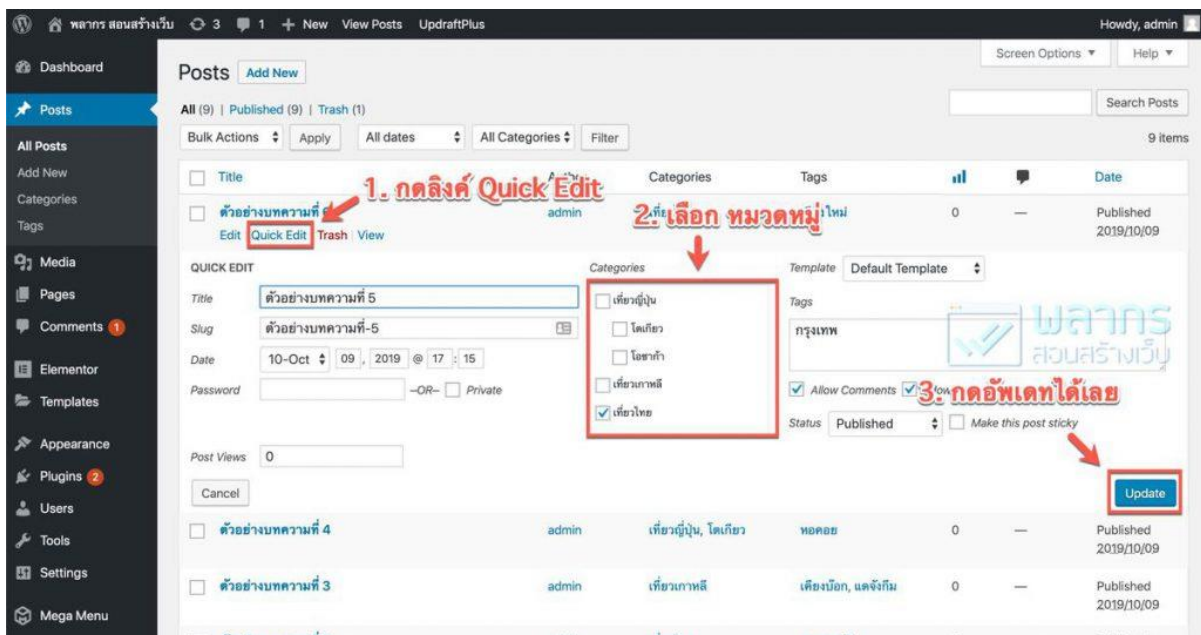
พลากร สอนสร้างเว็บ 3 1 + New View Posts UpdraftPlus Howdy, admin

Screen Options ▾ Help ▾

Dashboard
Posts
All Posts
Add New
Categories
Tags
Media
Pages
Comments 1
Elementor
Templates
Appearance
Plugins 2
Users
Tools
Settings
Mega Menu

Posts Add New

All (9) | Published (9) | Trash (1)

Search Posts

Bulk Actions Apply All dates All Categories Filter 9 items

| Title | Author | Categories | Tags | | | Date |
|---|---|---|---|---|---|---|
| ตัวอย่างบทความที่ 5 Edit Quick Edit Trash View | admin | เที่ยวไทย | ใหม่ | 0 | — | Published 2019/10/09 |

1. กดลิงค์ Quick Edit

2. เลือก หมวดหมู่

QUICK EDIT

Title ตัวอย่างบทความที่ 5
Slug ตัวอย่างบทความที่-5
Date 10-Oct 09 , 2019 @ 17 : 15
Password –OR– Private

Categories
เที่ยวญี่ปุ่น
โตเกียว
โอซาก้า
เที่ยวเกาหลี
เที่ยวไทย

Template Default Template
Tags
กรุงเทพ

Allow Comments Allow Pings
Status Published Make this post sticky

3. กดอัพเดทได้เลย

พลากร สอนสร้างเว็บ

Post Views 0

Cancel Update

| ตัวอย่างบทความที่ 4 | admin | เที่ยวญี่ปุ่น, โตเกียว | หอคอย | 0 | — | Published 2019/10/09 |
|---|---|---|---|---|---|---|
| ตัวอย่างบทความที่ 3 | admin | เที่ยวเกาหลี | เคียงบ๊อก, แดจังกึม | 0 | — | Published 2019/10/09 |